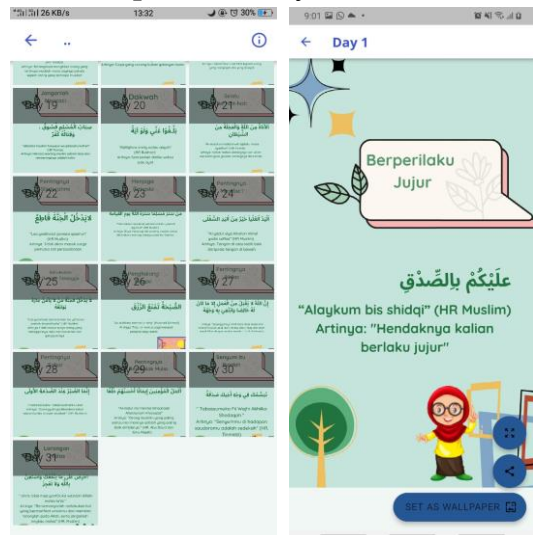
26 KB/s 13:32 30%

..

19 20 21

Dakwah 20

بَلِّغُوا عَنِّي وَلَوْ آيَةً

22 23 24

لَا يَدْخُلُ الْجَنَّةَ قَاطِعٌ

25 26 27

الصِّلَةُ تَفْتَحُ الرِّزْقَ

28 29 30

إِنَّمَا الصَّبْرُ عِنْدَ الصَّدْمَةِ الْأُولَى

31

9:01

Day 1

Berperilaku Jujur

عَلَيْكُمْ بِالصِّدْقِ

"Alaykum bis shidqi" (HR Muslim)

Artinya: "Hendaknya kalian berlaku jujur"

SET AS WALLPAPER